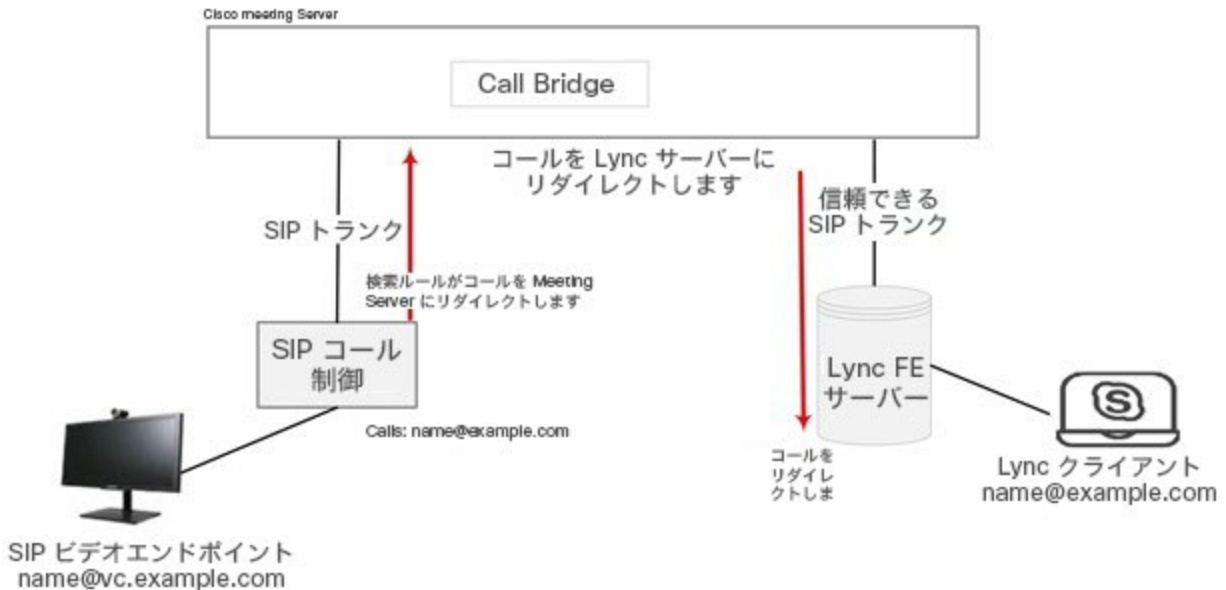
Cisco meeting Server

Call Bridge

コールを Lync サーバーに リダイレクトします

SIP トランク

検索ルールがコールを Meeting Server にリダイレクトします

信頼できる SIP トランク

SIP コール 制御

Lync FE サーバー

Calls: name@example.com

コールを リダイレ クトしま

Lync クライアント name@example.com

SIP ビデオエンドポイント name@vc.example.com